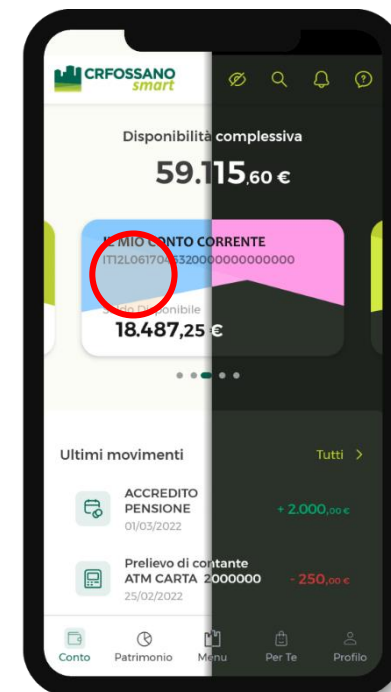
CRFOSSANO smart

Disponibilità complessiva

59.115,60 €

IL MIO CONTO CORRENTE
IT12L0617045320000000000000

Saldo Disponibile
18.487,25 €

Ultimi movimenti

Tutti >

ACCREDITO PENSIONE
01/03/2022
+ 2.000,00 €

Prelievo di contante ATM CARTA 2000000
25/02/2022
- 250,00 €

Conto
Patrimonio
Menu
Per Te
Profilo